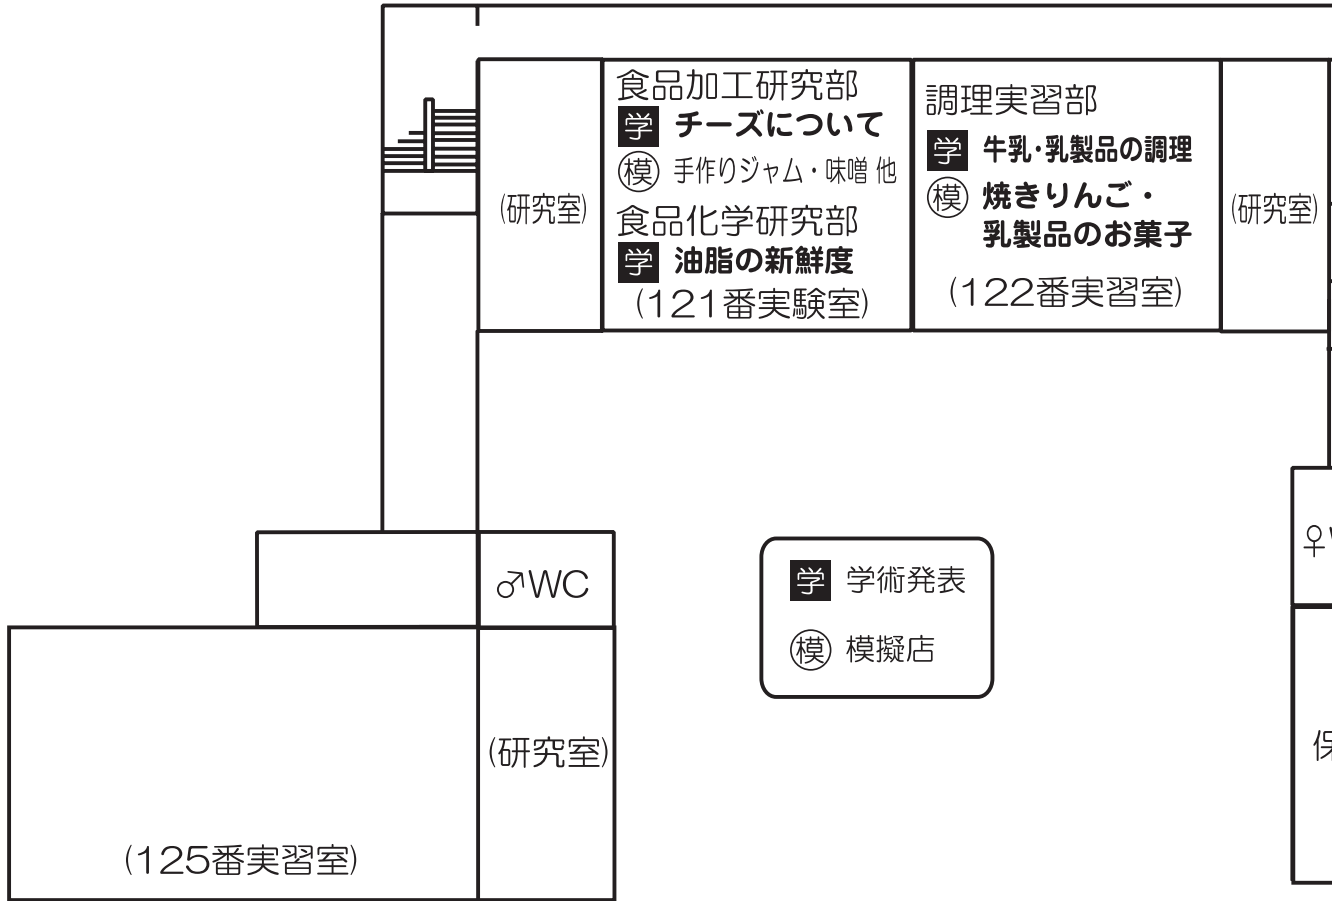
(研究室)

食品加工研究部
学 チーズについて
模 手作りジャム・味噌 他
食品化学研究部
学 油脂の新鮮度
(121番実験室)

調理実習部
学 牛乳・乳製品の調理
模 焼きりんご・乳製品のお菓子
(122番実習室)

(研究室)

♂WC

学 学術発表
模 模擬店

♀W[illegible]

保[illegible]

(研究室)

(125番実習室)